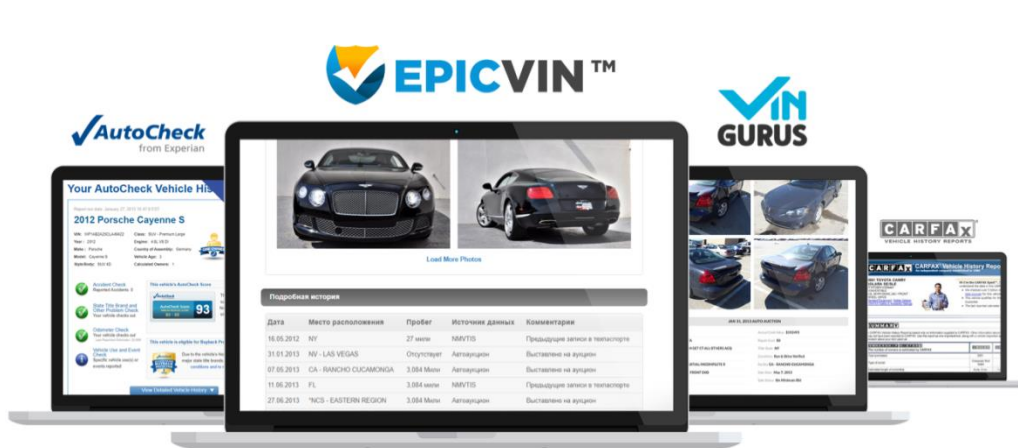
EPICVIN™

AutoCheck from Experian

VIN GURUS

CARFAX VEHICLE HISTORY REPORTS

Your AutoCheck Vehicle His

2012 Porsche Cayenne S

Accident Check

State Title Brand and Other Problem Check

Odometer Check

Vehicle Use and Event Check

This vehicle's AutoCheck Score

93

View Detailed Vehicle History

Load More Photos

Подробная история

| Дата | Место расположения | Пробег | Источник данных | Комментарии |
|---|---|---|---|---|
| 16.05.2012 | NY | 27 мили | NMVTIS | Предыдущие записи в техпаспорте |
| 31.01.2013 | NV - LAS VEGAS | Отсутствует | Автоаукцион | Выставлено на аукцион |
| 07.05.2013 | CA - RANCHO CUCAMONGA | 3.084 Мили | Автоаукцион | Выставлено на аукцион |
| 11.06.2013 | FL | 3.084 Мили | NMVTIS | Предыдущие записи в техпаспорте |
| 27.06.2013 | *NCS - EASTERN REGION | 3.084 Мили | Автоаукцион | Выставлено на аукцион |

CARFAX Vehicle History Repo

SUMMARY